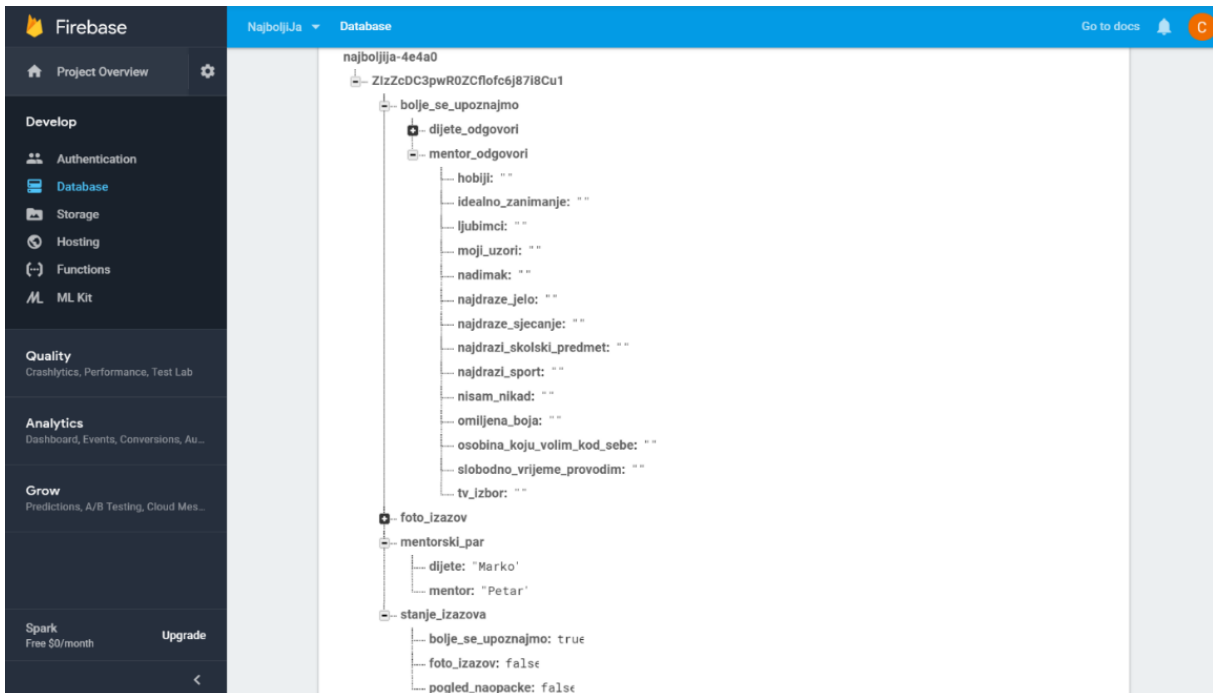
Firebase

Project Overview

Develop

Authentication

Database

Storage

Hosting

Functions

ML Kit

Quality
Crashlytics, Performance, Test Lab

Analytics
Dashboard, Events, Conversions, Au...

Grow
Predictions, A/B Testing, Cloud Mes...

Spark
Free $0/month

Upgrade

NajboljiJa

Database

Go to docs

C

najboljija-4e4a0

ZIzZcDC3pwR0ZCflofc6j87i8Cu1

bolje_se_upoznajmo

dijete_odgovori

mentor_odgovori

hobiji: ""

idealno_zanimanje: ""

ljubimci: ""

moji_uzori: ""

nadimak: ""

najdraze_jelo: ""

najdraze_sjecanje: ""

najdrazi_skolski_predmet: ""

najdrazi_sport: ""

nisam_nikad: ""

omiljena_boja: ""

osobina_koju_volim_kod_sebe: ""

slobodno_vrijeme_provodim: ""

tv_izbor: ""

foto_izazov

mentorski_par

dijete: "Marko"

mentor: "Petar"

stanje_izazova

bolje_se_upoznajmo: true

foto_izazov: false

pogled_naopacke: false